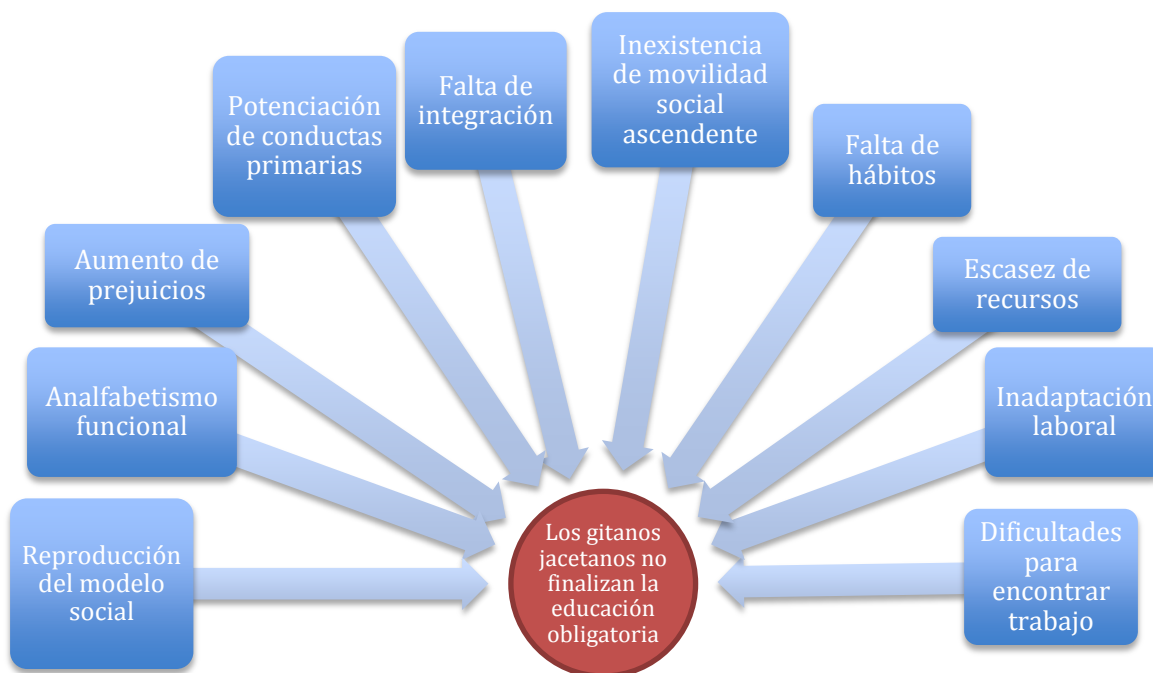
Reproducción del modelo social

Analfabetismo funcional

Aumento de prejuicios

Potenciación de conductas primarias

Falta de integración

Inexistencia de movilidad social ascendente

Falta de hábitos

Escasez de recursos

Inadaptación laboral

Dificultades para encontrar trabajo

Los gitanos jacetanos no finalizan la educación obligatoria